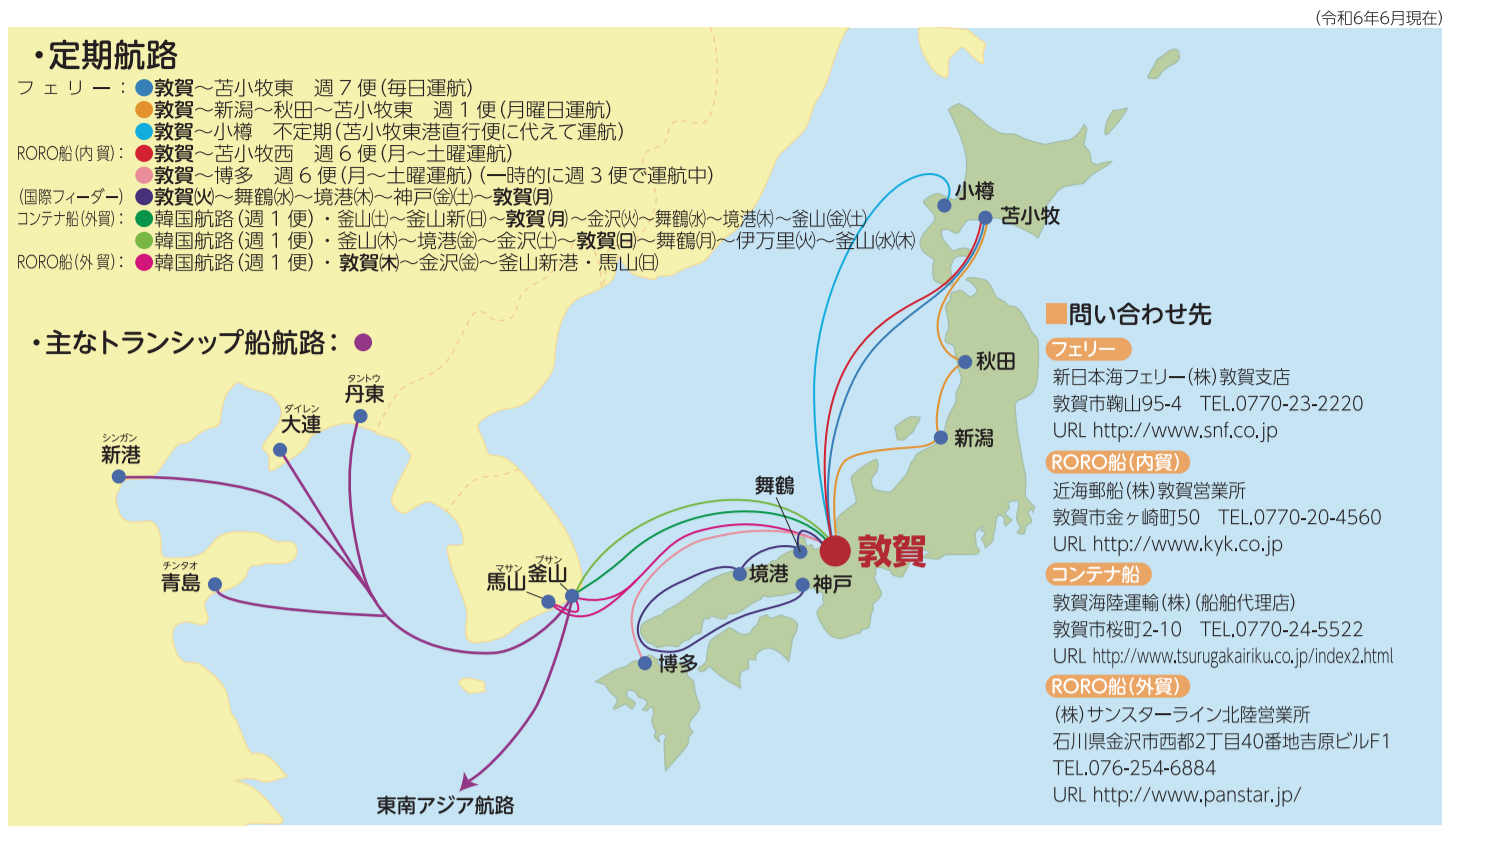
(令和6年6月現在)

・定期航路

フェリー：敦賀～苫小牧東　週７便(毎日運航)
敦賀～新潟～秋田～苫小牧東　週１便(月曜日運航)
敦賀～小樽　不定期(苫小牧東港直行便に代えて運航)
RORO船(内貿)：敦賀～苫小牧西　週６便(月～土曜運航)
敦賀～博多　週６便(月～土曜運航)(一時的に週３便で運航中)
(国際フィーダー) 敦賀(火)～舞鶴(水)～境港(木)～神戸(金)(土)～敦賀(月)
コンテナ船(外貿)：韓国航路(週１便)・釜山(土)～釜山新(日)～敦賀(月)～金沢(火)～舞鶴(水)～境港(木)～釜山(金)(土)
韓国航路(週１便)・釜山(木)～境港(金)～金沢(土)～敦賀(日)～舞鶴(月)～伊万里(火)～釜山(水)(木)
RORO船(外貿)：韓国航路(週１便)・敦賀(木)～金沢(金)～釜山新港・馬山(日)

・主なトランシップ船航路：

タントウ
丹東
ダイレン
大連
シンガン
新港
チンタオ
青島
マサン
馬山
プサン
釜山
東南アジア航路
小樽
苫小牧
秋田
新潟
舞鶴
敦賀
境港
神戸
博多

問い合わせ先
フェリー
新日本海フェリー(株)敦賀支店
敦賀市鞠山95-4　TEL.0770-23-2220
URL http://www.snf.co.jp
RORO船(内貿)
近海郵船(株)敦賀営業所
敦賀市金ヶ崎町50　TEL.0770-20-4560
URL http://www.kyk.co.jp
コンテナ船
敦賀海陸運輸(株)(船舶代理店)
敦賀市桜町2-10　TEL.0770-24-5522
URL http://www.tsurugakairiku.co.jp/index2.html
RORO船(外貿)
(株)サンスターライン北陸営業所
石川県金沢市西都2丁目40番地吉原ビルF1
TEL.076-254-6884
URL http://www.panstar.jp/